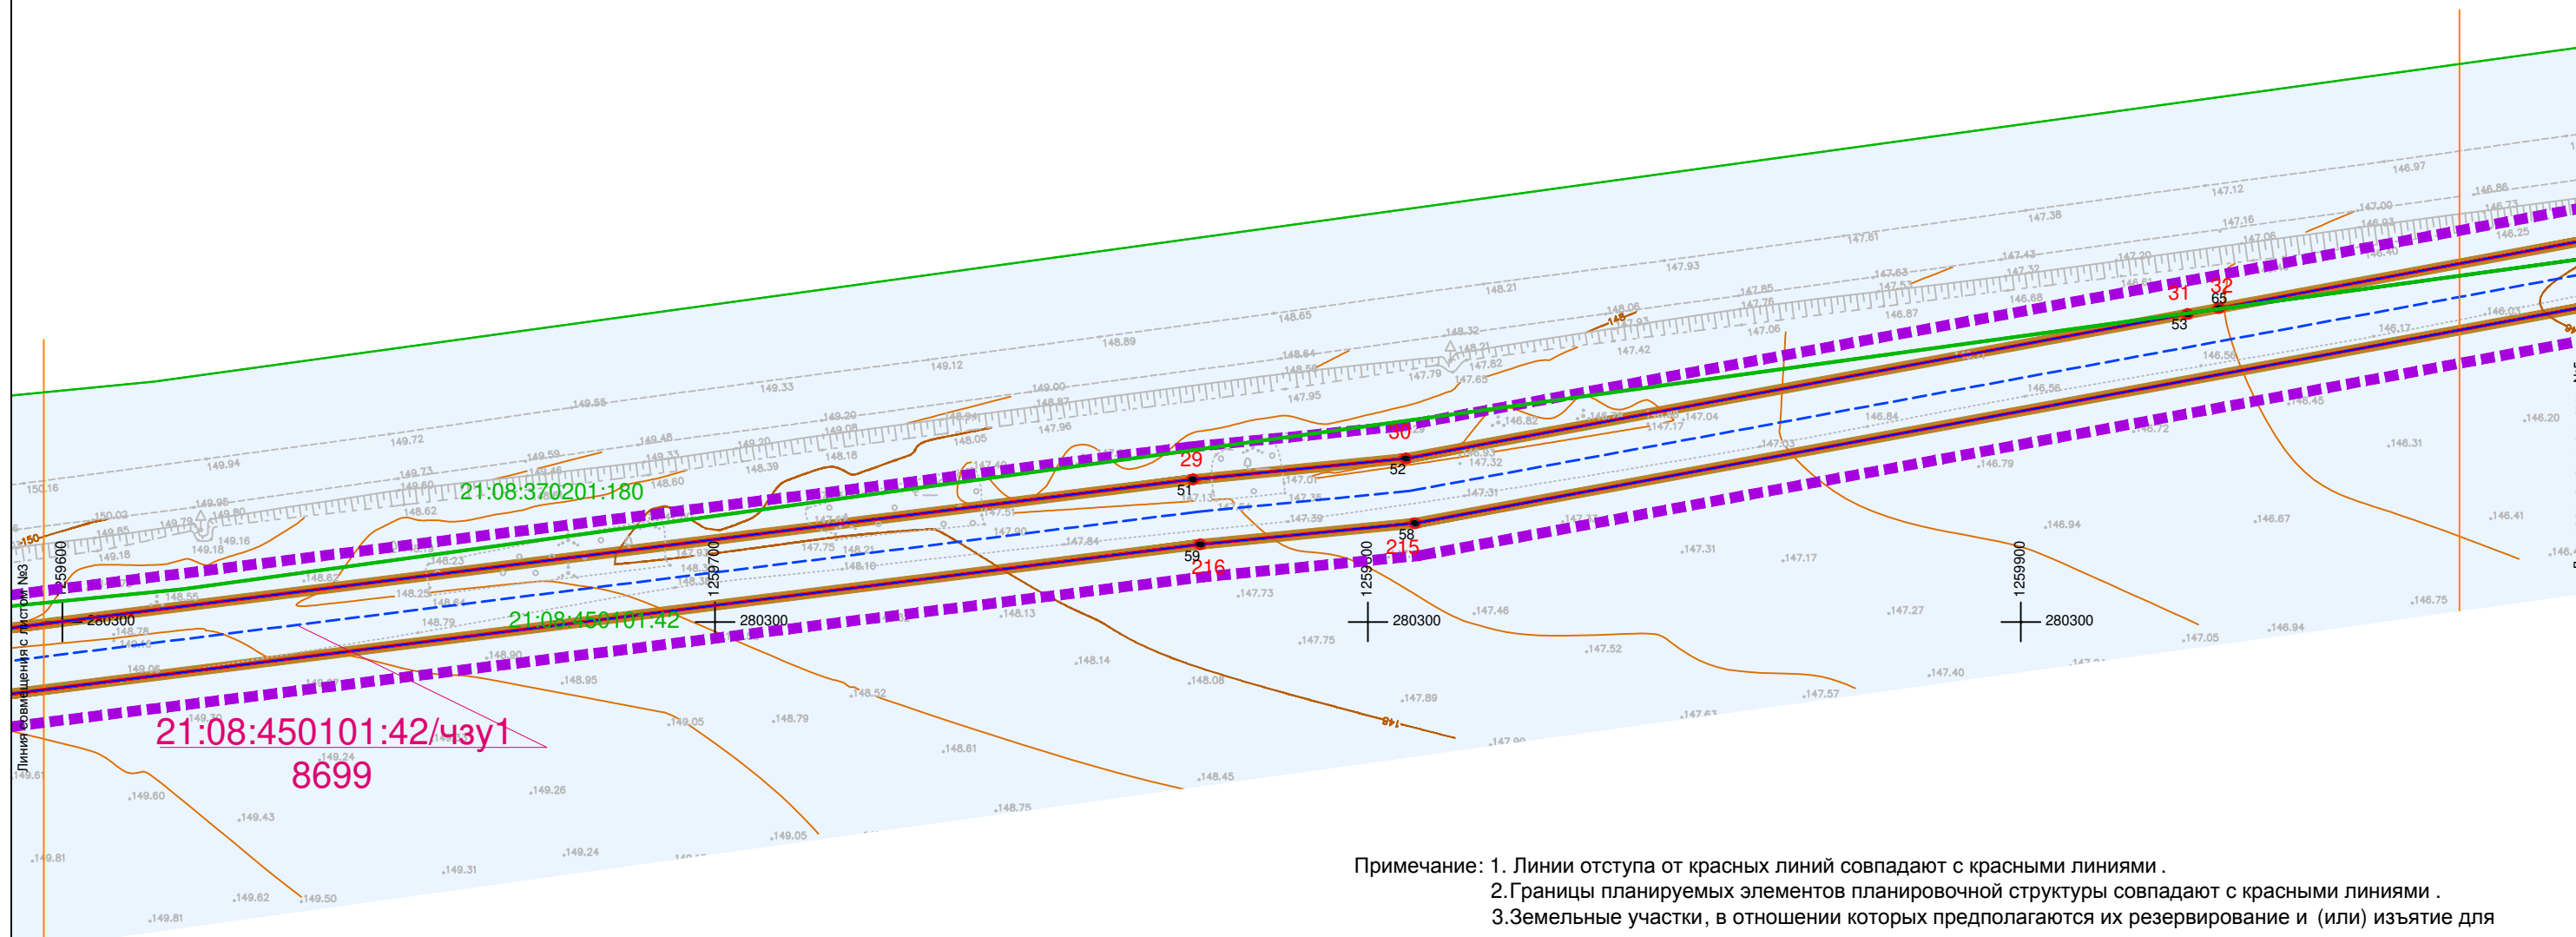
21:08:370201:180
21:08:450101:42
21:08:450101:42/чзу1
8699
Линия совмещения с листом №3
1259600
280300
1259700
280300
1259800
280300
1259900
280300
29
30
31
32
51
52
53
65
58
59
215
216
150.16
149.94
149.72
149.55
149.33
149.12
148.89
148.65
148.21
147.93
147.61
147.38
147.12
146.97
146.86
149.18
149.16
148.62
148.39
148.18
148.05
147.96
147.95
147.79
147.65
147.42
147.06
146.87
146.68
146.17
146.56
146.03
146.25
149.06
148.79
148.90
148.95
149.05
148.79
148.61
148.52
148.14
148.08
148.13
148.45
148.75
149.05
149.24
149.26
149.24
149.31
149.43
149.60
149.61
149.81
149.62
149.50
149.81
147.75
147.73
147.89
147.52
147.46
147.31
147.17
147.27
147.57
147.40
147.05
146.94
146.75
146.67
146.94
146.79
146.41
146.31
146.20
146.45
146.72
146.84
147.04
147.17
147.32
147.31
147.39
147.84
147.90
147.51
148.10
148.21
147.75
Примечание: 1. Линии отступа от красных линий совпадают с красными линиями .
2.Границы планируемых элементов планировочной структуры совпадают с красными линиями .
3.Земельные участки, в отношении которых предполагаются их резервирование и (или) изъятие для